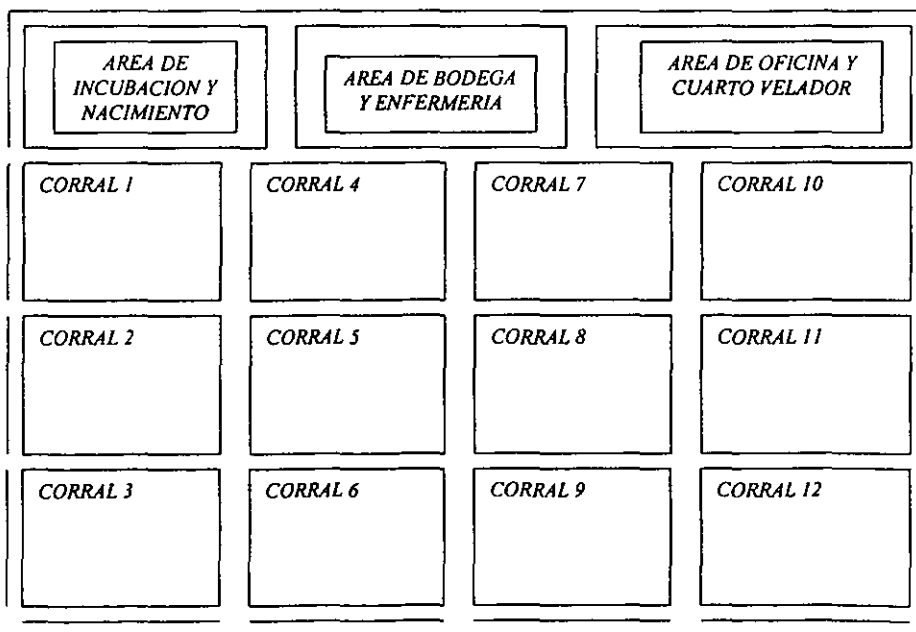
AREA DE INCUBACION Y NACIMIENTO

AREA DE BODEGA Y ENFERMERIA

AREA DE OFICINA Y CUARTO VELADOR

CORRAL 1

CORRAL 4

CORRAL 7

CORRAL 10

CORRAL 2

CORRAL 5

CORRAL 8

CORRAL 11

CORRAL 3

CORRAL 6

CORRAL 9

CORRAL 12